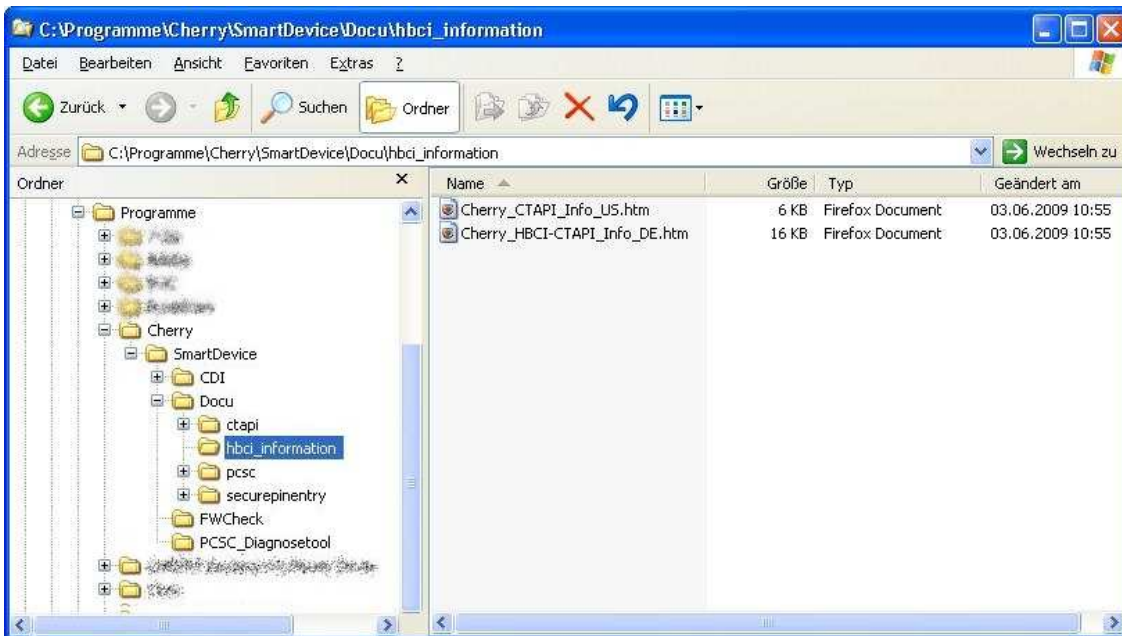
C:\Programme\Cherry\SmartDevice\Docu\hbci_information

Datei Bearbeiten Ansicht Favoriten Extras ?

Zurück Suchen Ordner

Adresse C:\Programme\Cherry\SmartDevice\Docu\hbci_information Wechseln zu

Ordner

Programme
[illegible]
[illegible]
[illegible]
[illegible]
Cherry
SmartDevice
CDI
Docu
ctapi
hbci_information
pcsc
securepinentry
FWCheck
PCSC_Diagnosetool
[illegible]
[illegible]

| Name | Größe | Typ | Geändert am |
|---|---|---|---|
| Cherry_CTAPI_Info_US.htm | 6 KB | Firefox Document | 03.06.2009 10:55 |
| Cherry_HBCI-CTAPI_Info_DE.htm | 16 KB | Firefox Document | 03.06.2009 10:55 |